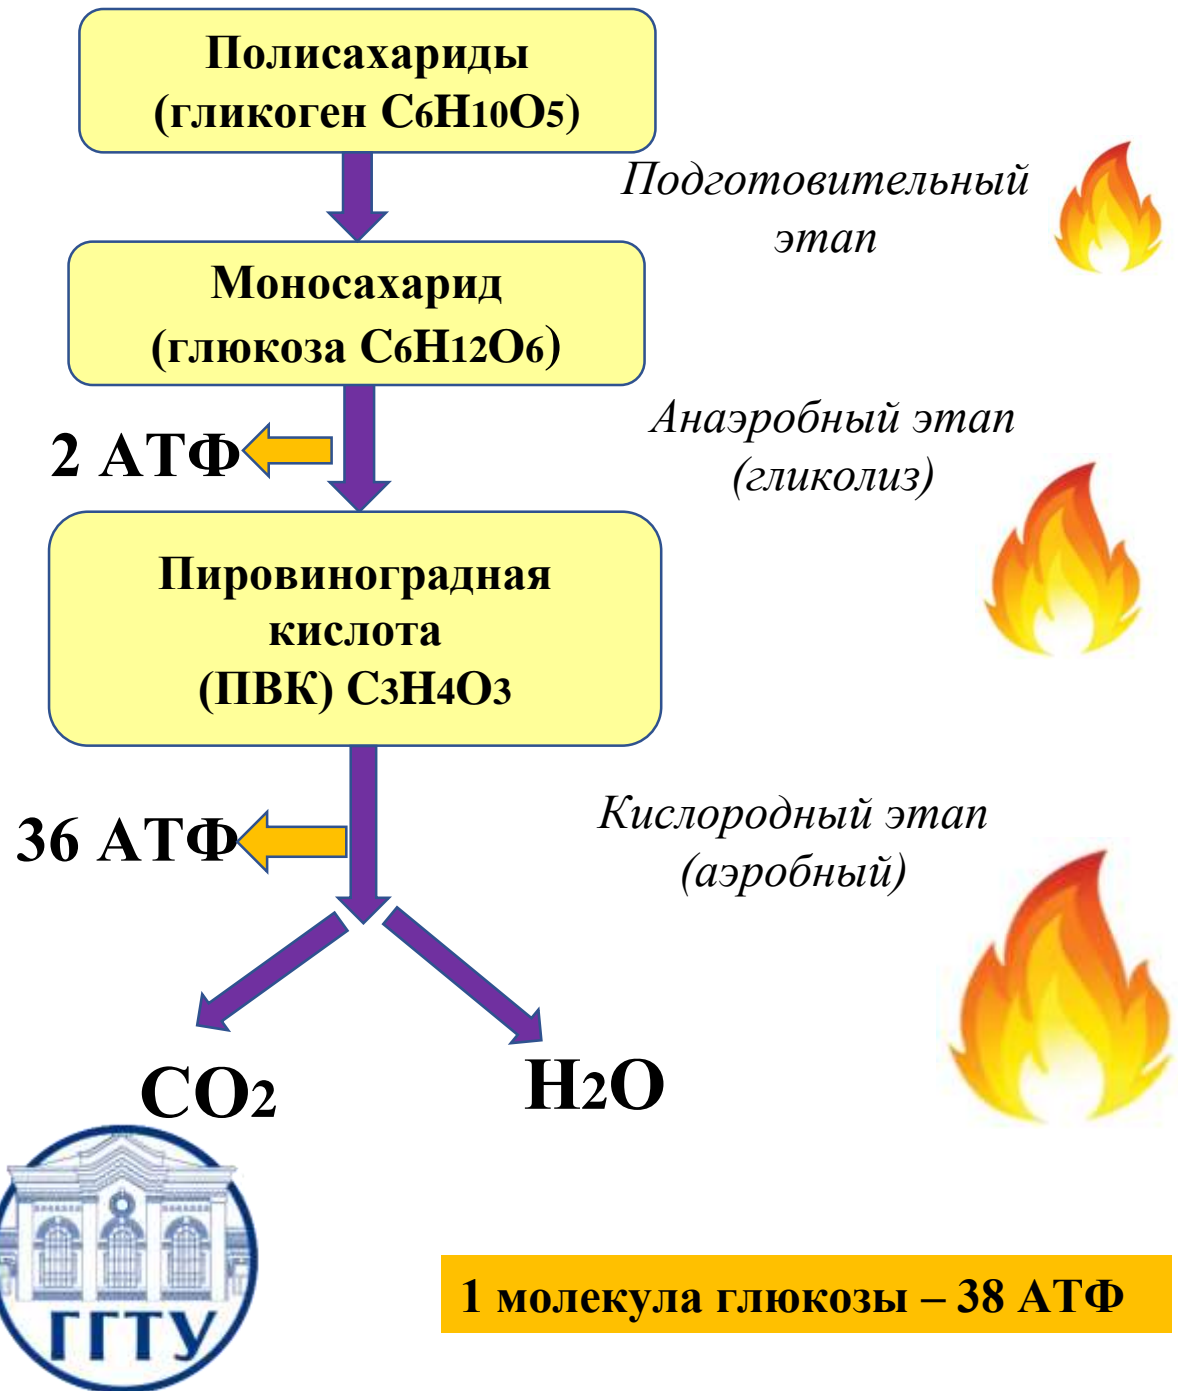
Полисахариды
(гликоген $C_6H_{10}O_5$)

Подготовительный этап

Моносахарид
(глюкоза $C_6H_{12}O_6$)

2 АТФ

Анаэробный этап
(гликолиз)

Пировиноградная кислота
(ПВК) $C_3H_4O_3$

36 АТФ

Кислородный этап
(аэробный)

$CO_2$

$H_2O$

ГГТУ

1 молекула глюкозы – 38 АТФ